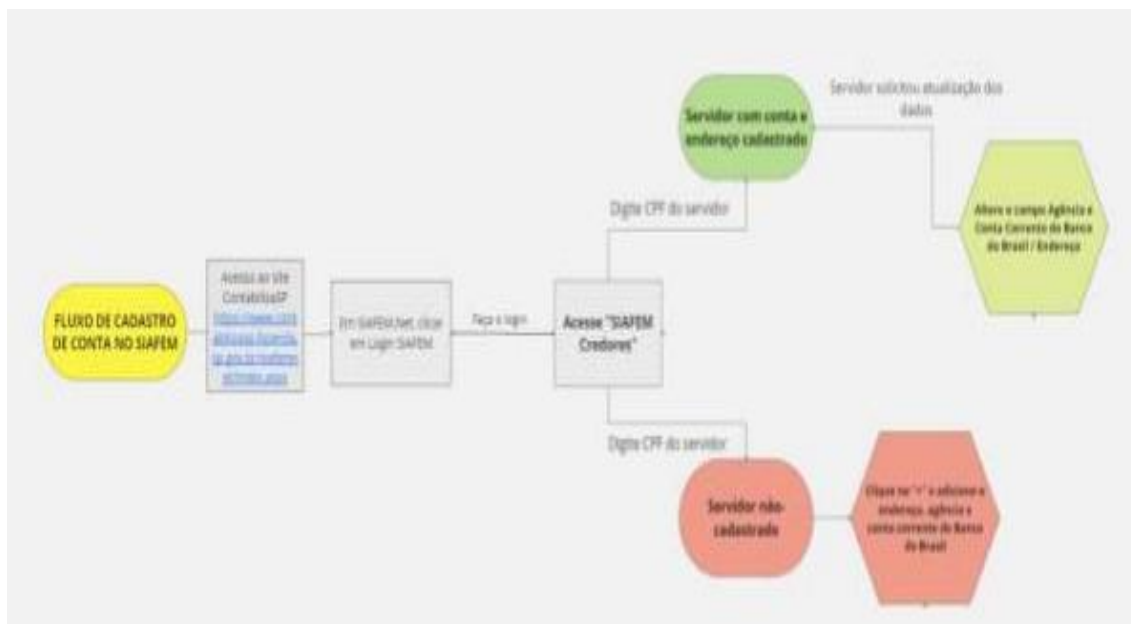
FLUXO DE CADASTRO DE CONTA NO SIAFEM

Acesse ao site ContabilizaSP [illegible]

Em SIAFEM.Net, clicar em Login SIAFEM

Faça o login

Acesse "SIAFEM Credores"

Digite CPF do servidor

Servidor com conta e endereço cadastrado

Servidor solicitou atualização dos dados

Altere o campo Agência e Conta Corrente do Banco do Brasil / Endereço

Digite CPF do servidor

Servidor não cadastrado

Clique no "+" e adicione o endereço, agência e conta corrente do Banco do Brasil